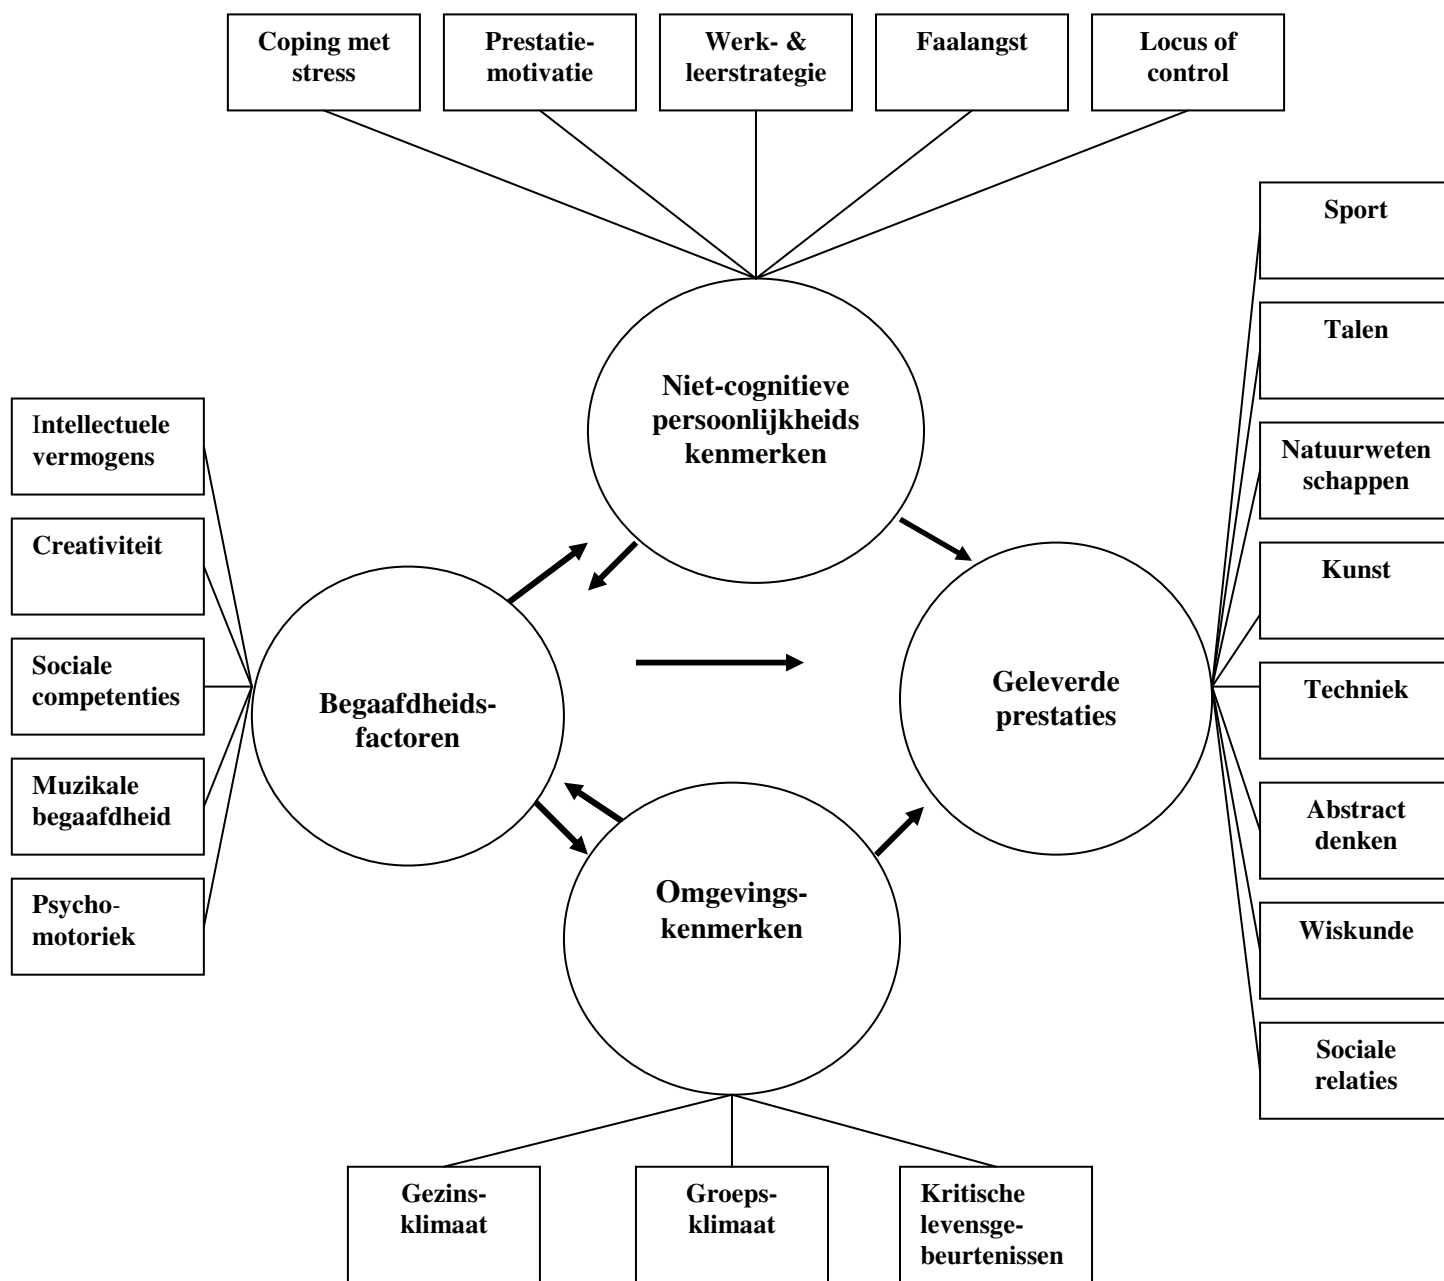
Coping met stress

Prestatie-motivatie

Werk- & leerstrategie

Faalangst

Locus of control

Sport

Talen

Niet-cognitieve persoonlijkheids kenmerken

Intellectuele vermogens

Natuurweten schappen

Creativiteit

Kunst

Sociale competenties

Begaafdheids-factoren

Geleverde prestaties

Techniek

Muzikale begaafdheid

Abstract denken

Omgevings-kenmerken

Psycho-motoriek

Wiskunde

Sociale relaties

Gezins-klimaat

Groeps-klimaat

Kritische levensge-beurtenissen